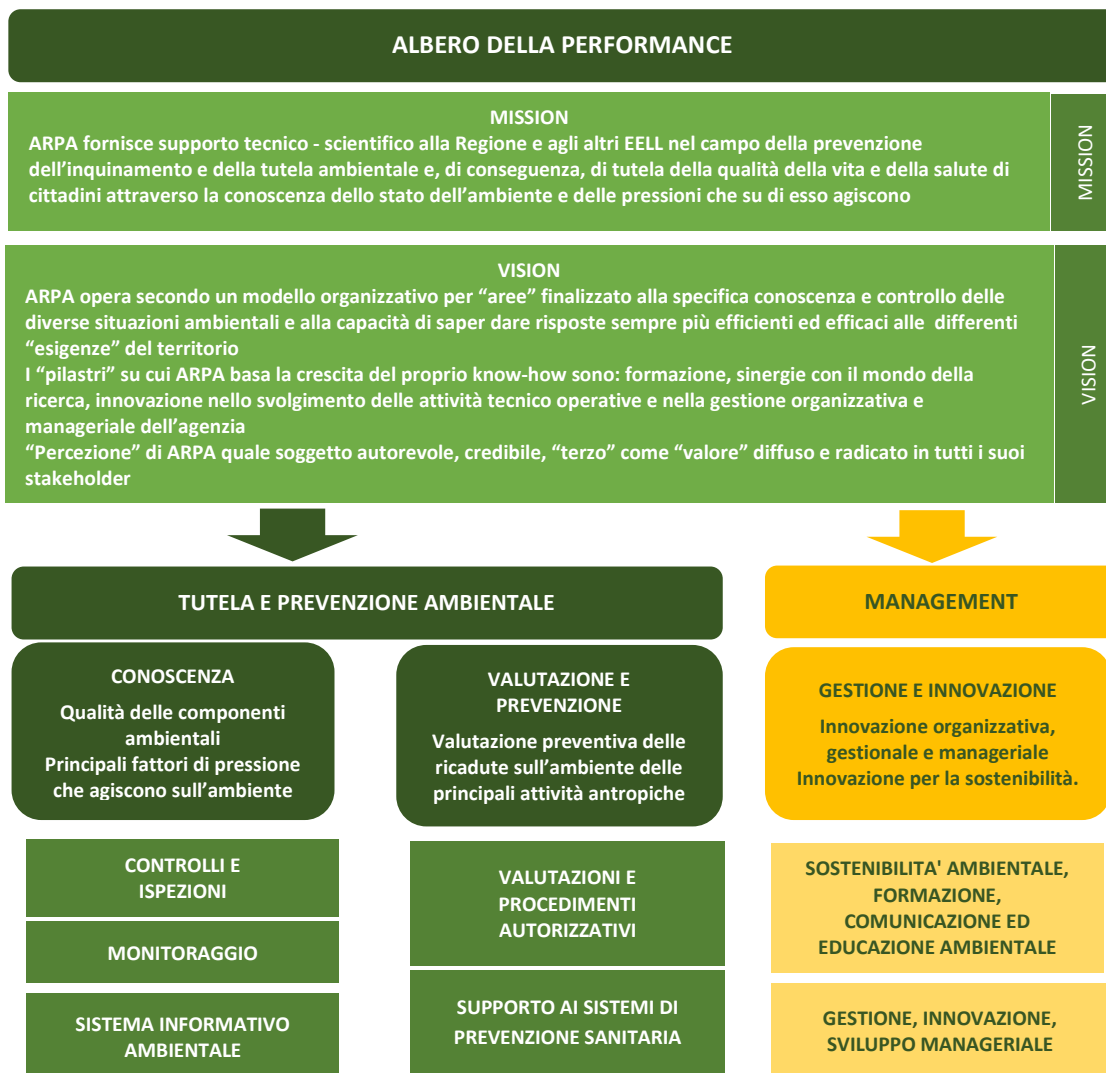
ALBERO DELLA PERFORMANCE

MISSION
ARPA fornisce supporto tecnico - scientifico alla Regione e agli altri EELL nel campo della prevenzione dell'inquinamento e della tutela ambientale e, di conseguenza, di tutela della qualità della vita e della salute di cittadini attraverso la conoscenza dello stato dell'ambiente e delle pressioni che su di esso agiscono

MISSION

VISION
ARPA opera secondo un modello organizzativo per "aree" finalizzato alla specifica conoscenza e controllo delle diverse situazioni ambientali e alla capacità di saper dare risposte sempre più efficienti ed efficaci alle differenti "esigenze" del territorio
I "pilastri" su cui ARPA basa la crescita del proprio know-how sono: formazione, sinergie con il mondo della ricerca, innovazione nello svolgimento delle attività tecnico operative e nella gestione organizzativa e manageriale dell'agenzia
"Percezione" di ARPA quale soggetto autorevole, credibile, "terzo" come "valore" diffuso e radicato in tutti i suoi stakeholder

VISION

TUTELA E PREVENZIONE AMBIENTALE

MANAGEMENT

CONOSCENZA
Qualità delle componenti ambientali
Principali fattori di pressione che agiscono sull'ambiente

VALUTAZIONE E PREVENZIONE
Valutazione preventiva delle ricadute sull'ambiente delle principali attività antropiche

GESTIONE E INNOVAZIONE
Innovazione organizzativa, gestionale e manageriale
Innovazione per la sostenibilità.

CONTROLLI E ISPEZIONI

MONITORAGGIO

SISTEMA INFORMATIVO AMBIENTALE

VALUTAZIONI E PROCEDIMENTI AUTORIZZATIVI

SUPPORTO AI SISTEMI DI PREVENZIONE SANITARIA

SOSTENIBILITA' AMBIENTALE, FORMAZIONE, COMUNICAZIONE ED EDUCAZIONE AMBIENTALE

GESTIONE, INNOVAZIONE, SVILUPPO MANAGERIALE